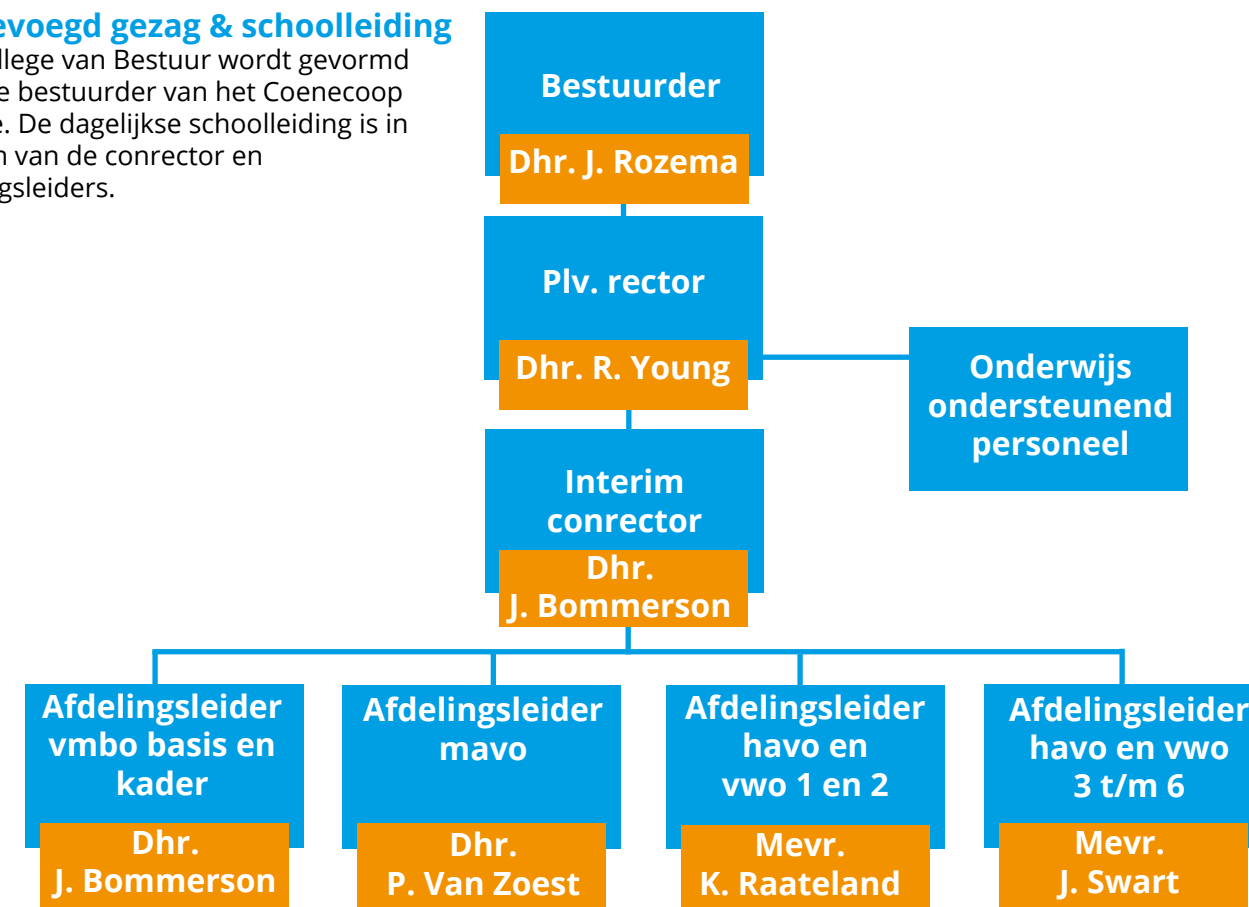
evoegd gezag & schoolleiding
llege van Bestuur wordt gevormd e bestuurder van het Coenecoop e. De dagelijkse schoolleiding is in n van de conrector en gsleiders.

Bestuurder
Dhr. J. Rozema

Plv. rector
Dhr. R. Young

Onderwijs ondersteunend personeel

Interim conrector
Dhr. J. Bommerson

Afdelingsleider vmbo basis en kader
Dhr. J. Bommerson

Afdelingsleider mavo
Dhr. P. Van Zoest

Afdelingsleider havo en vwo 1 en 2
Mevr. K. Raateland

Afdelingsleider havo en vwo 3 t/m 6
Mevr. J. Swart